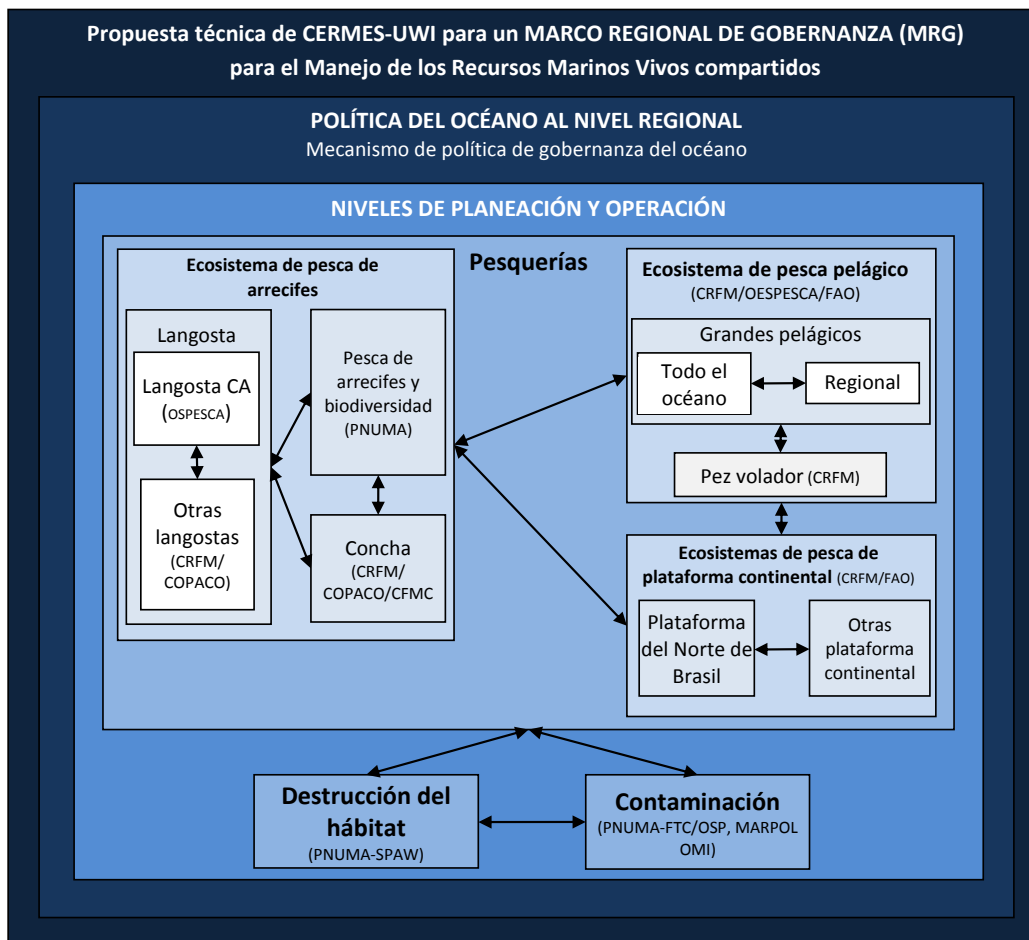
Propuesta técnica de CERMES-UWI para un MARCO REGIONAL DE GOBERNANZA (MRG) para el Manejo de los Recursos Marinos Vivos compartidos

POLÍTICA DEL OCÉANO AL NIVEL REGIONAL
Mecanismo de política de gobernanza del océano

NIVELES DE PLANEACIÓN Y OPERACIÓN

Pesquerías

Ecosistema de pesca de arrecifes

Langosta

Langosta CA (OSPESCA)

Otras langostas (CRFM/ COPACO)

Pesca de arrecifes y biodiversidad (PNUMA)

Concha (CRFM/ COPACO/CFMC

Ecosistema de pesca pelágico
(CRFM/OESPESCA/FAO)

Grandes pelágicos

Todo el océano

Regional

Pez volador (CRFM)

Ecosistemas de pesca de plataforma continental (CRFM/FAO)

Plataforma del Norte de Brasil

Otras plataforma continental

Destrucción del hábitat
(PNUMA-SPAW)

Contaminación
(PNUMA-FTC/OSP, MARPOL OMI)